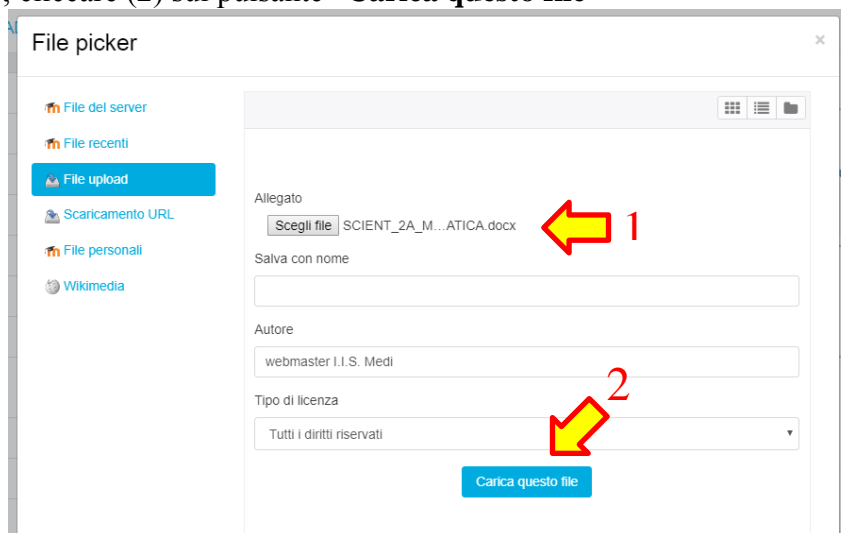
, cliccare (2) sul pulsante "Carica questo file"

File picker

×

File del server
File recenti
File upload
Scaricamento URL
File personali
Wikimedia

Allegato
Scegli file SCIENT_2A_M…ATICA.docx

1

Salva con nome

Autore
webmaster I.I.S. Medi

2

Tipo di licenza
Tutti i diritti riservati

Carica questo file